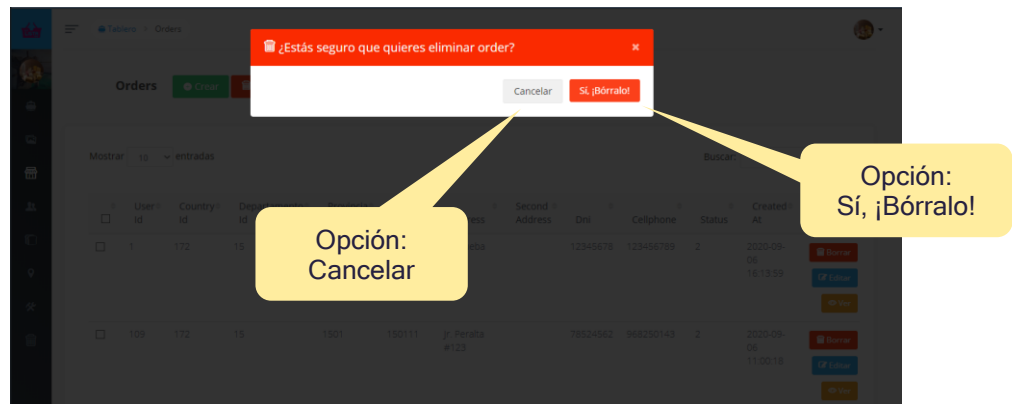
Tablero > Orders

Orders Crear

¿Estás seguro que quieres eliminar order?

Cancelar Sí, ¡Bórralo!

Mostrar 10 entradas

Buscar:

| | User Id | Country Id | Department Id | Province Id | District Id | Address | Second Address | Dni | Cellphone | Status | Created At | |
|---|---|---|---|---|---|---|---|---|---|---|---|---|
| | 1 | 172 | 15 | | | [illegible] | | 12345678 | 123456789 | 2 | 2020-09-06 16:13:59 | Borrar Editar Ver |
| | 109 | 172 | 15 | 1501 | 150111 | Jr. Peralta #129 | | 78524562 | 968250143 | 2 | 2020-09-05 11:00:18 | Borrar Editar Ver |

Opción: Cancelar

Opción: Sí, ¡Bórralo!